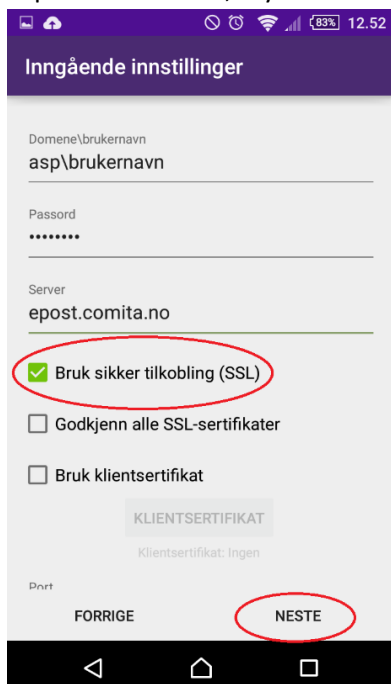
83% 12.52

Inngående innstillinger

Domene\brukernavn
asp\brukernavn

Passord
••••••••

Server
epost.comita.no

Bruk sikker tilkobling (SSL)

Godkjenn alle SSL-sertifikater

Bruk klientsertifikat

KLIENTSERTIFIKAT

Klientsertifikat: Ingen

Port

FORRIGE

NESTE